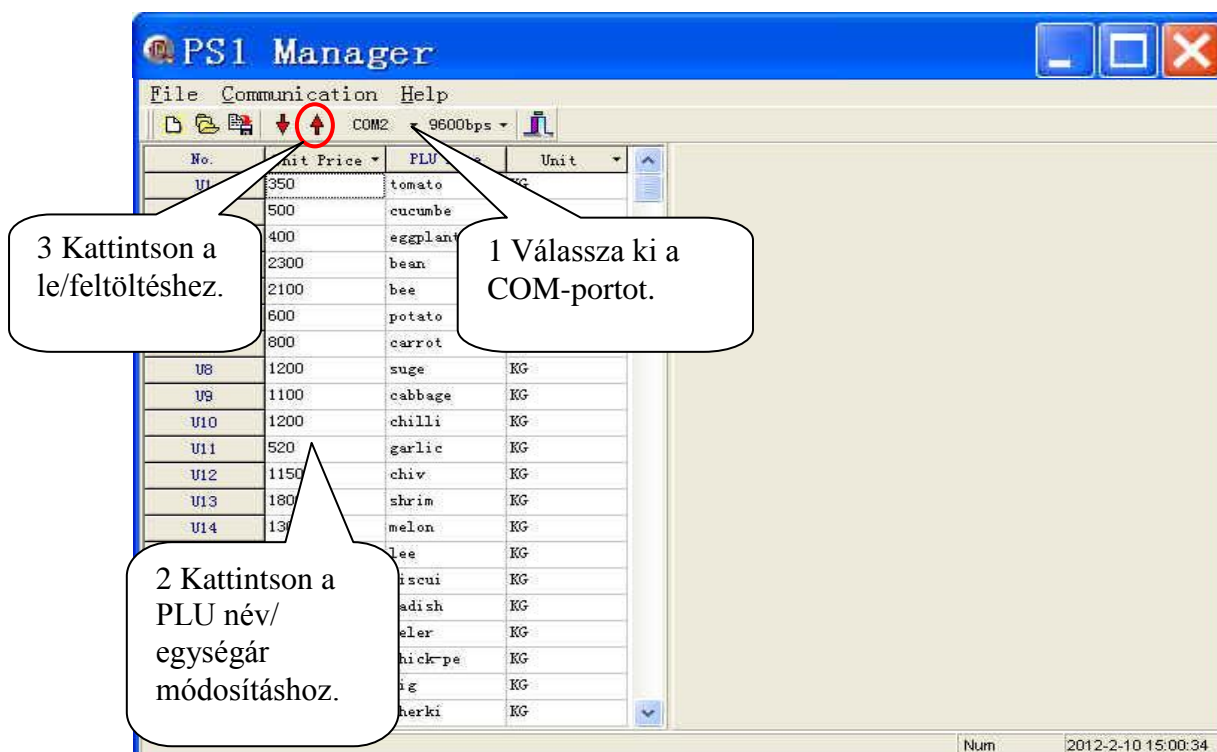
PS1 Manager

File Communication Help

COM2 9600bps

| No. | nit Price | PLU | Unit |
|---|---|---|---|
| U1 | 350 | tomato | KG |
| | 500 | cucumbe | |
| | 400 | eggplant | |
| | 2300 | bean | |
| | 2100 | bee | |
| | 600 | potato | |
| | 800 | carrot | |
| U8 | 1200 | suge | KG |
| U9 | 1100 | cabbage | KG |
| U10 | 1200 | chilli | KG |
| U11 | 520 | garlic | KG |
| U12 | 1150 | chiv | KG |
| U13 | 180 | shrim | KG |
| U14 | 130 | melon | KG |
| | | lee | KG |
| | | iscui | KG |
| | | adish | KG |
| | | eler | KG |
| | | hick-pe | KG |
| | | ig | KG |
| | | herki | KG |

3 Kattintson a le/feltöltéshez.

1 Válassza ki a COM-portot.

2 Kattintson a PLU név/ egységár módosításhoz.

Num 2012-2-10 15:00:34